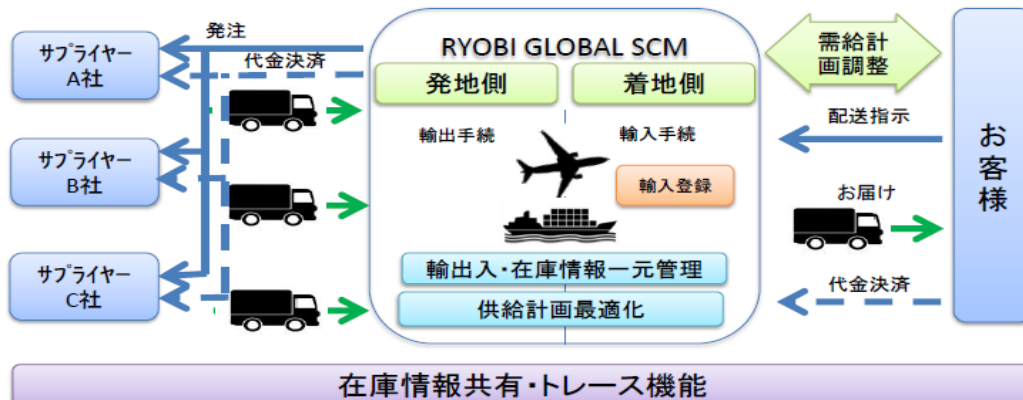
発注

代金決済

サプライヤー A社

サプライヤー B社

サプライヤー C社

RYOBI GLOBAL SCM

発地側

着地側

輸出手続

輸入手続

輸入登録

輸出入・在庫情報一元管理

供給計画最適化

需給計画調整

配送指示

お届け

代金決済

お客様

在庫情報共有・トレース機能